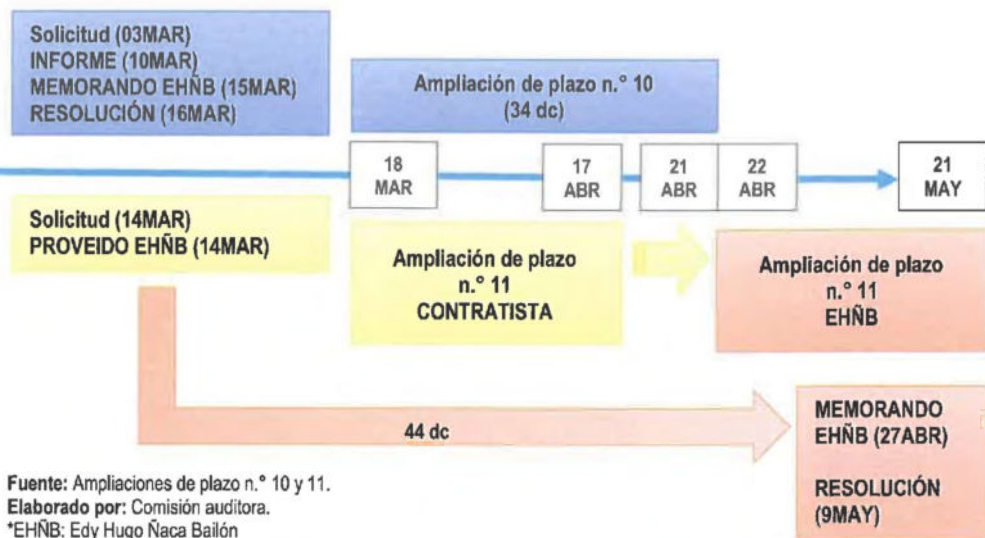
Solicitud (03MAR)
INFORME (10MAR)
MEMORANDO EHÑB (15MAR)
RESOLUCIÓN (16MAR)

Ampliación de plazo n.° 10
(34 dc)

18 MAR

17 ABR

21 ABR

22 ABR

21 MAY

Solicitud (14MAR)
PROVEIDO EHÑB (14MAR)

Ampliación de plazo n.° 11
CONTRATISTA

Ampliación de plazo n.° 11
EHÑB

44 dc

MEMORANDO EHÑB (27ABR)

RESOLUCIÓN (9MAY)

Fuente: Ampliaciones de plazo n.° 10 y 11.
Elaborado por: Comisión auditora.
*EHÑB: Edy Hugo Ñaca Bailón